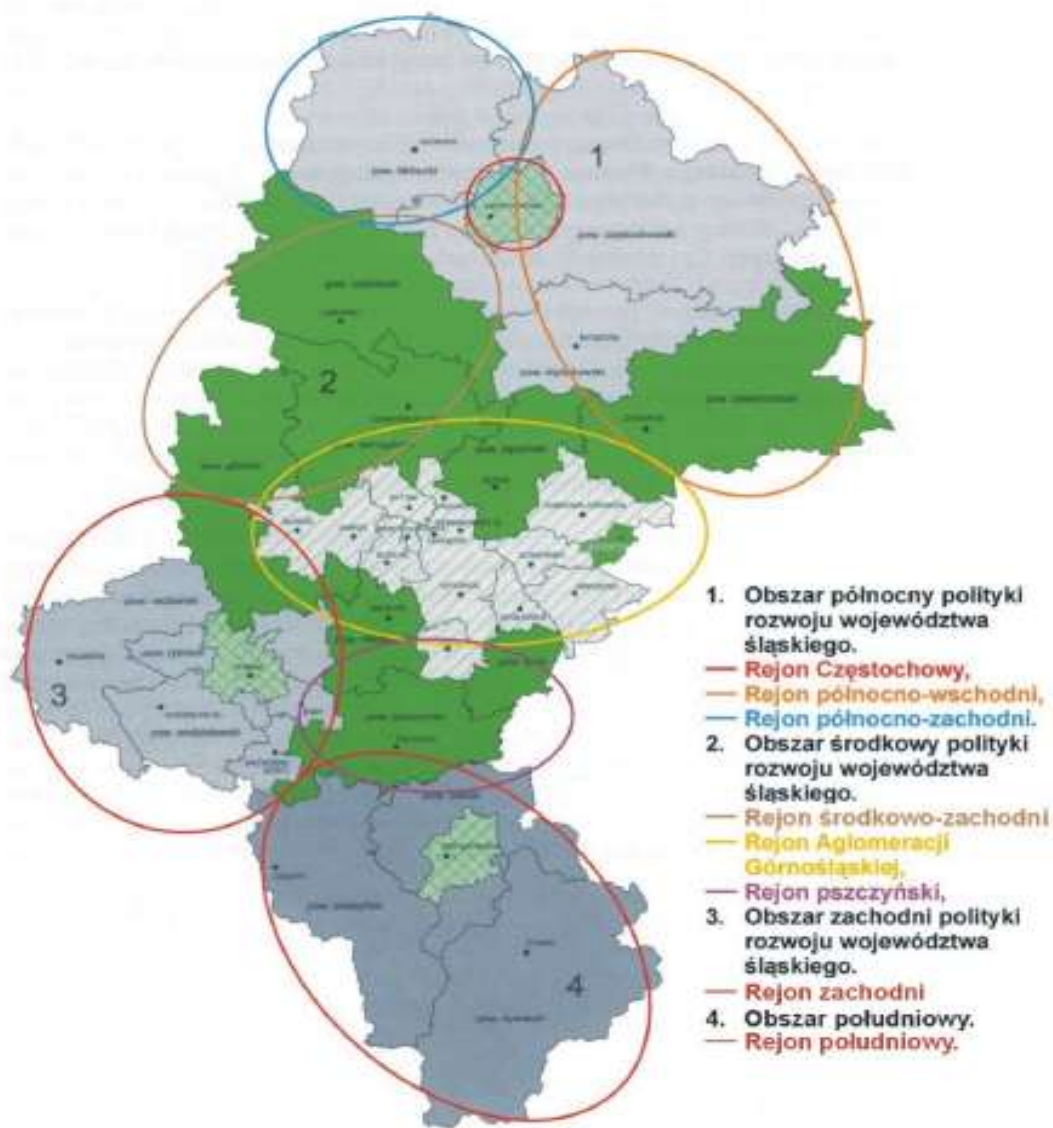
1

2

3

4

1. Obszar północny polityki rozwoju województwa śląskiego.
— Rejon Częstochowy,
— Rejon północno-wschodni,
— Rejon północno-zachodni.
2. Obszar środkowy polityki rozwoju województwa śląskiego.
— Rejon środkowo-zachodni
— Rejon Aglomeracji Górnośląskiej,
— Rejon pszczyński,
3. Obszar zachodni polityki rozwoju województwa śląskiego.
— Rejon zachodni
4. Obszar południowy.
— Rejon południowy.